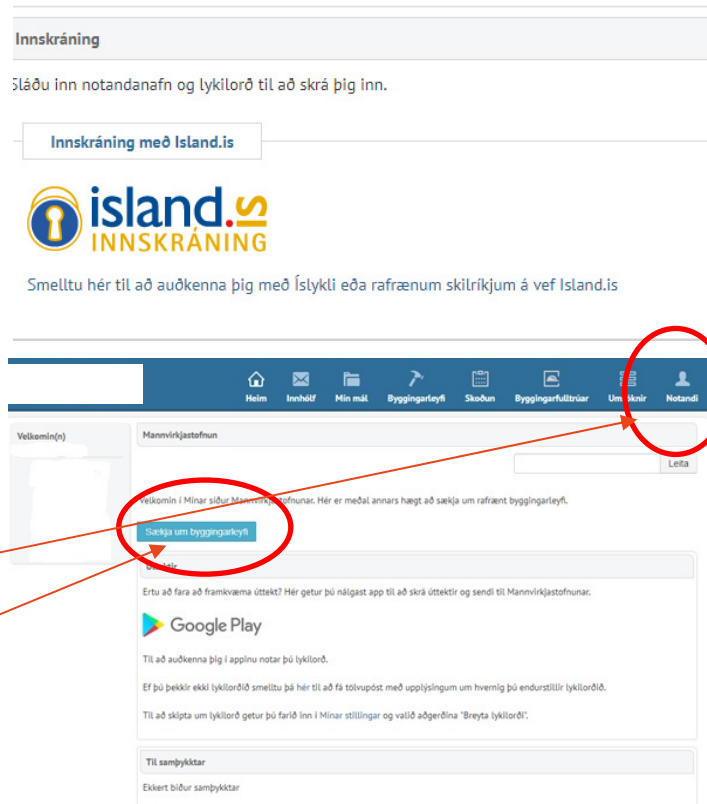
Innskráning

Sláðu inn notandanafn og lykilorð til að skrá þig inn.

Innskráning með Island.is

island.is INNSKRÁNING

Smelltu hér til að auðkenna þig með Íslykli eða rafrænum skilríkjum á vef Island.is

Heim Innhólf Mín mál Byggingarleyfi Skoðun Byggingarfulltrúar Umsóknir Notandi

Velkomin(n)

Mannvirkjastofnun

Leita

Velkomin í Mínar síður Mannvirkjastofnunar. Hér er meðal annars hægt að sækja um rafrænt byggingarleyfi.

Sækja um byggingarleyfi

Úttektir

Ertu að fara að framkvæma úttekt? Hér getur þú nálgast app til að skrá úttektir og sendi til Mannvirkjastofnunar.

Google Play

Til að auðkenna þig í appinu notar þú lykilorð.

Ef þú þekkir ekki lykilorðið smelltu þá hér til að fá tölvupóst með upplýsingum um hvernig þú endurstillir lykilorðið.

Til að skipta um lykilorð getur þú farið inn í Mínar stillingar og valið aðgerðina "Breyta lykilorði".

Til samþykktar

Ekkert bíður samþykktar